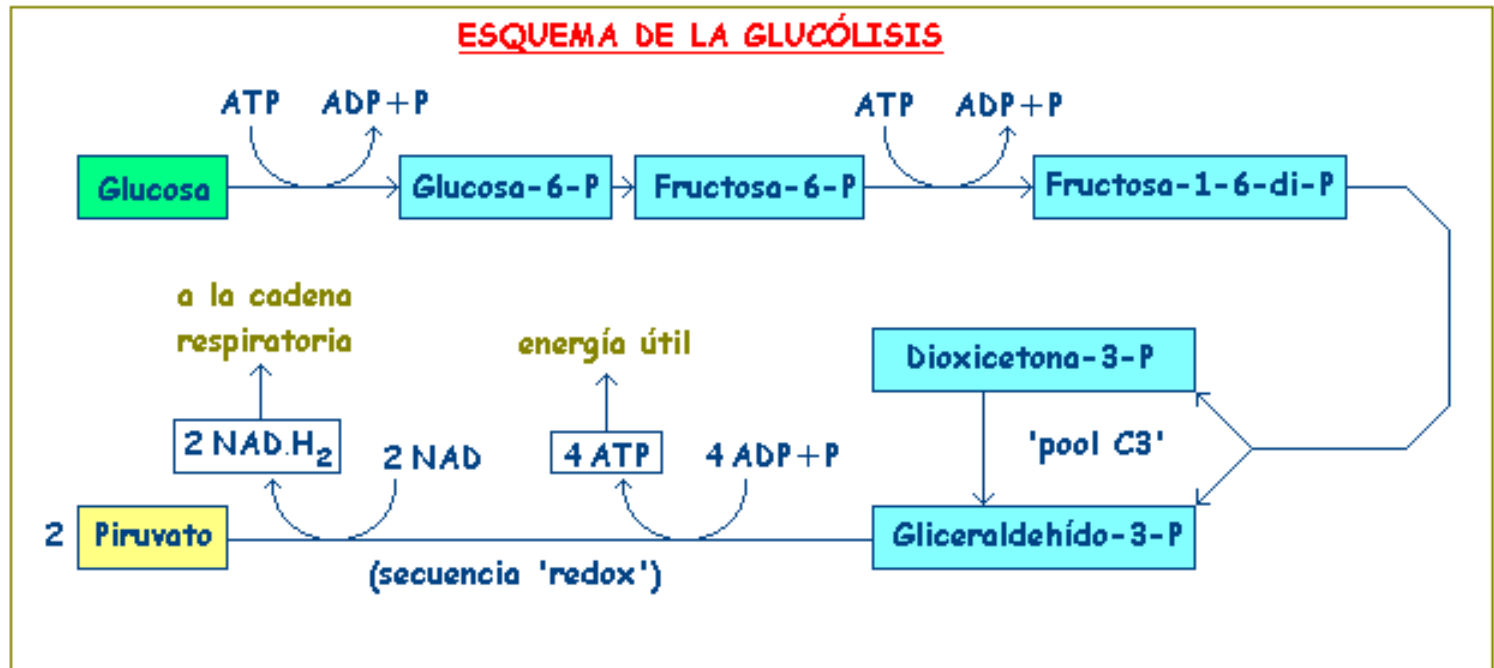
ESQUEMA DE LA GLUCÓLISIS

ATP ADP+P

Glucosa

Glucosa-6-P

Fructosa-6-P

ATP ADP+P

Fructosa-1-6-di-P

a la cadena respiratoria

energía útil

Dioxicetona-3-P

'pool C3'

2 NAD.H$_2$

2 NAD

4 ATP

4 ADP+P

2 Piruvato

Gliceraldehído-3-P

(secuencia 'redox')